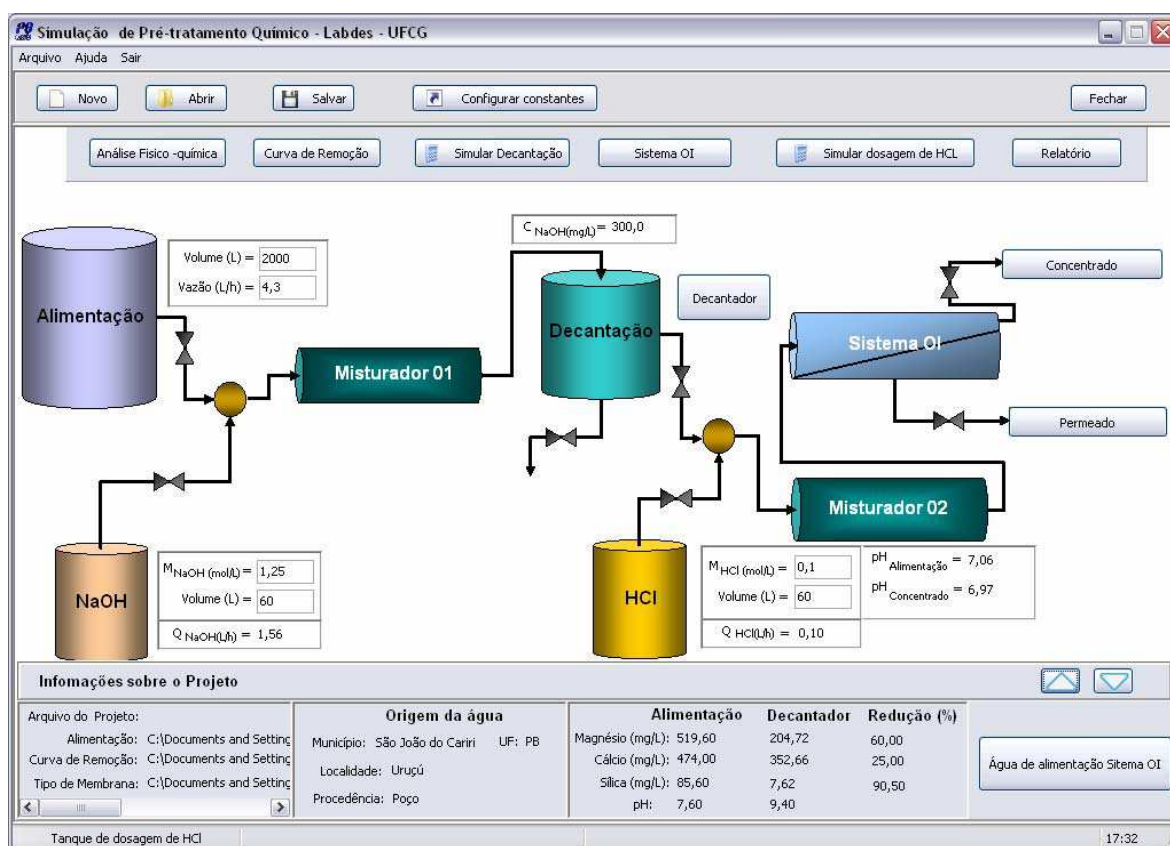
Simulação de Pré-tratamento Químico - Labdes - UFCG

Arquivo Ajuda Sair

Novo Abrir Salvar Configurar constantes Fechar

Análise Fisico -química Curva de Remoção Simular Decantação Sistema OI Simular dosagem de HCL Relatório

$C_{NaOH(mg/L)}$ = 300,0

Volume (L) = 2000
Vazão (L/h) = 4,3

Alimentação

Misturador 01

Decantação

Decantador

Concentrado

Sistema OI

Permeado

Misturador 02

$M_{NaOH\ (mol/L)}$ = 1,25
Volume (L) = 60
$Q_{NaOH(L/h)}$ = 1,56

NaOH

HCl

$M_{HCl\ (mol/L)}$ = 0,1
Volume (L) = 60
$Q_{HCl(L/h)}$ = 0,10

$pH_{Alimentação}$ = 7,06
$pH_{Concentrado}$ = 6,97

Infomações sobre o Projeto

Arquivo do Projeto:
Alimentação: C:\Documents and Setting
Curva de Remoção: C:\Documents and Setting
Tipo de Membrana: C:\Documents and Setting

Origem da água
Município: São João do Cariri UF: PB
Localidade: Urucú
Procedência: Poço

| | Alimentação | Decantador | Redução (%) |
|---|---|---|---|
| Magnésio (mg/L): | 519,60 | 204,72 | 60,00 |
| Cálcio (mg/L): | 474,00 | 352,66 | 25,00 |
| Silica (mg/L): | 85,60 | 7,62 | 90,50 |
| pH: | 7,60 | 9,40 | |

Água de alimentação Sitema OI

Tanque de dosagem de HCl

17:32